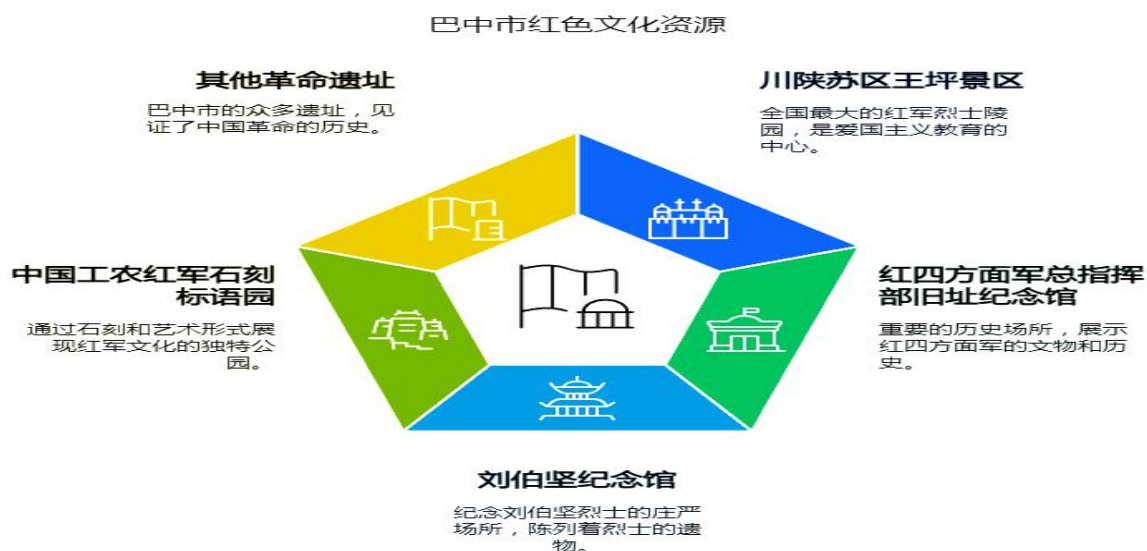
巴中市红色文化资源

其他革命遗址

巴中市的众多遗址，见证了中国革命的历史。

川陕苏区王坪景区

全国最大的红军烈士陵园，是爱国主义教育的中心。

中国工农红军石刻标语园

通过石刻和艺术形式展现红军文化的独特公园。

红四方面军总指挥部旧址纪念馆

重要的历史场所，展示红四方面军的文物和历史。

刘伯坚纪念馆

纪念刘伯坚烈士的庄严场所，陈列着烈士的遗物。